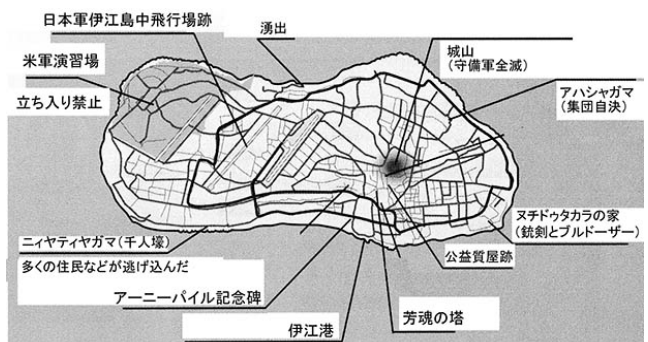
日本軍伊江島中飛行場跡

湧出

城山
(守備軍全滅)

米軍演習場

立ち入り禁止

アハシャガマ
(集団自決)

ヌチドゥタカラの家
(銃剣とブルドーザー)

ニィヤティヤガマ(千人壕)

多くの住民などが逃げ込んだ

公益質屋跡

アーニーパイル記念碑

芳魂の塔

伊江港